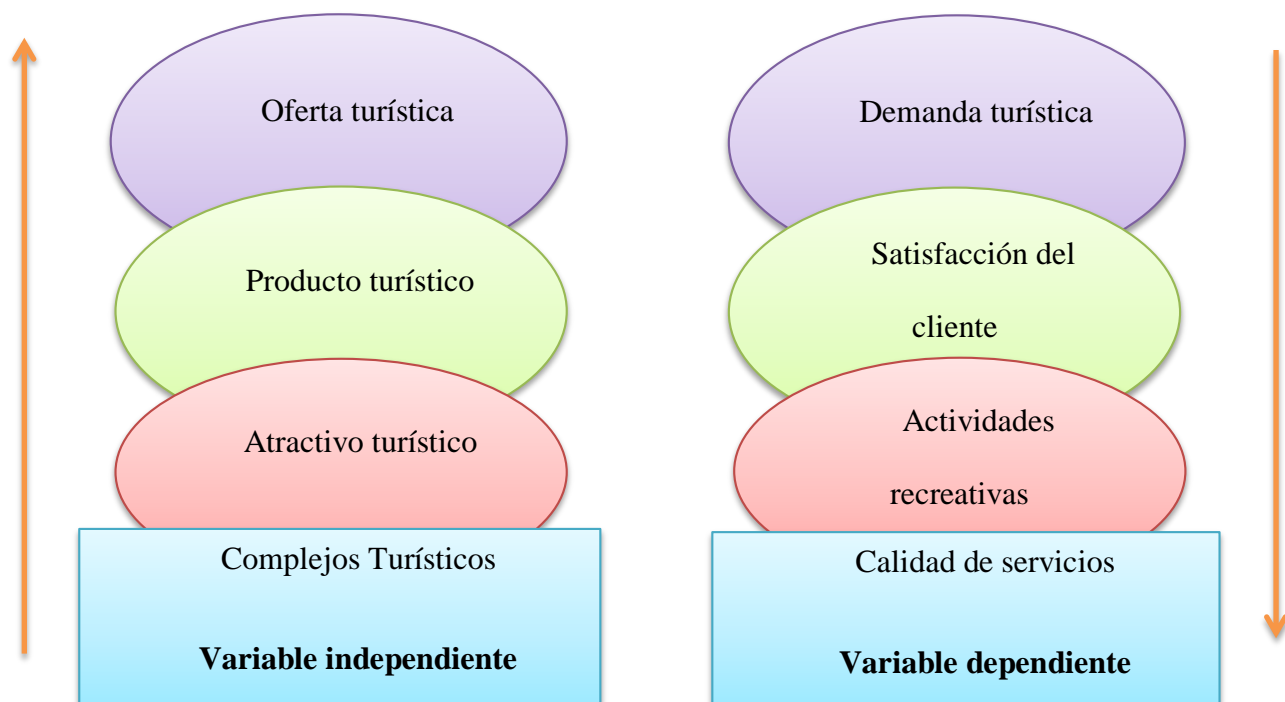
Oferta turística

Producto turístico

Atractivo turístico

Complejos Turísticos

**Variable independiente**

Demanda turística

Satisfacción del cliente

Actividades recreativas

Calidad de servicios

**Variable dependiente**